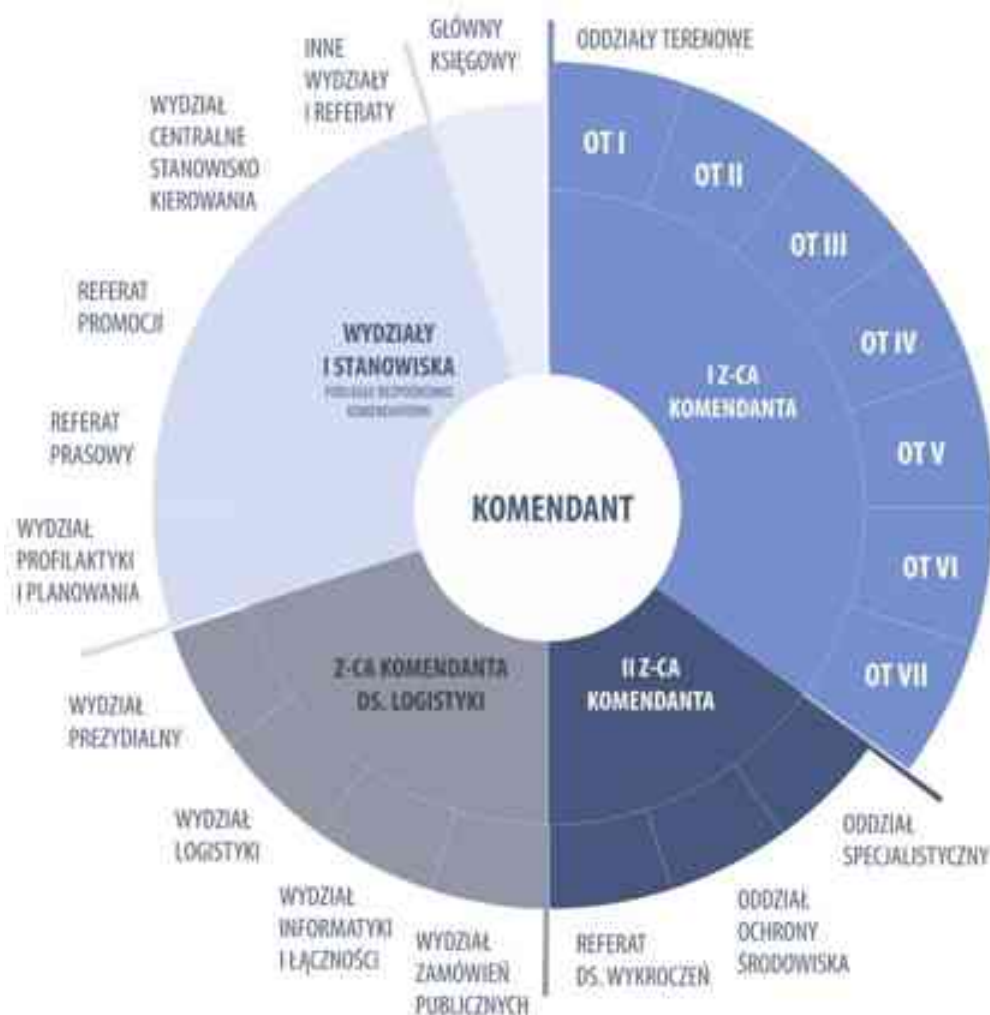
GŁÓWNY KSIĘGOWY

INNE WYDZIAŁY I REFERATY

ODDZIAŁY TERENOWE

WYDZIAŁ CENTRALNE STANOWISKO KIEROWANIA

OT I

OT II

OT III

REFERAT PROMOCJI

WYDZIAŁY I STANOWISKA

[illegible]

OT IV

I Z-CA KOMENDANTA

REFERAT PRASOWY

OT V

KOMENDANT

WYDZIAŁ PROFILAKTYKI I PLANOWANIA

OT VI

Z-CA KOMENDANTA DS. LOGISTYKI

II Z-CA KOMENDANTA

OT VII

WYDZIAŁ PREZYDIALNY

WYDZIAŁ LOGISTYKI

ODDZIAŁ SPECJALISTYCZNY

WYDZIAŁ INFORMATYKI I ŁĄCZNOŚCI

WYDZIAŁ ZAMÓWIEŃ PUBLICZNYCH

REFERAT DS. WYKROCZEŃ

ODDZIAŁ OCHRONY ŚRODOWISKA